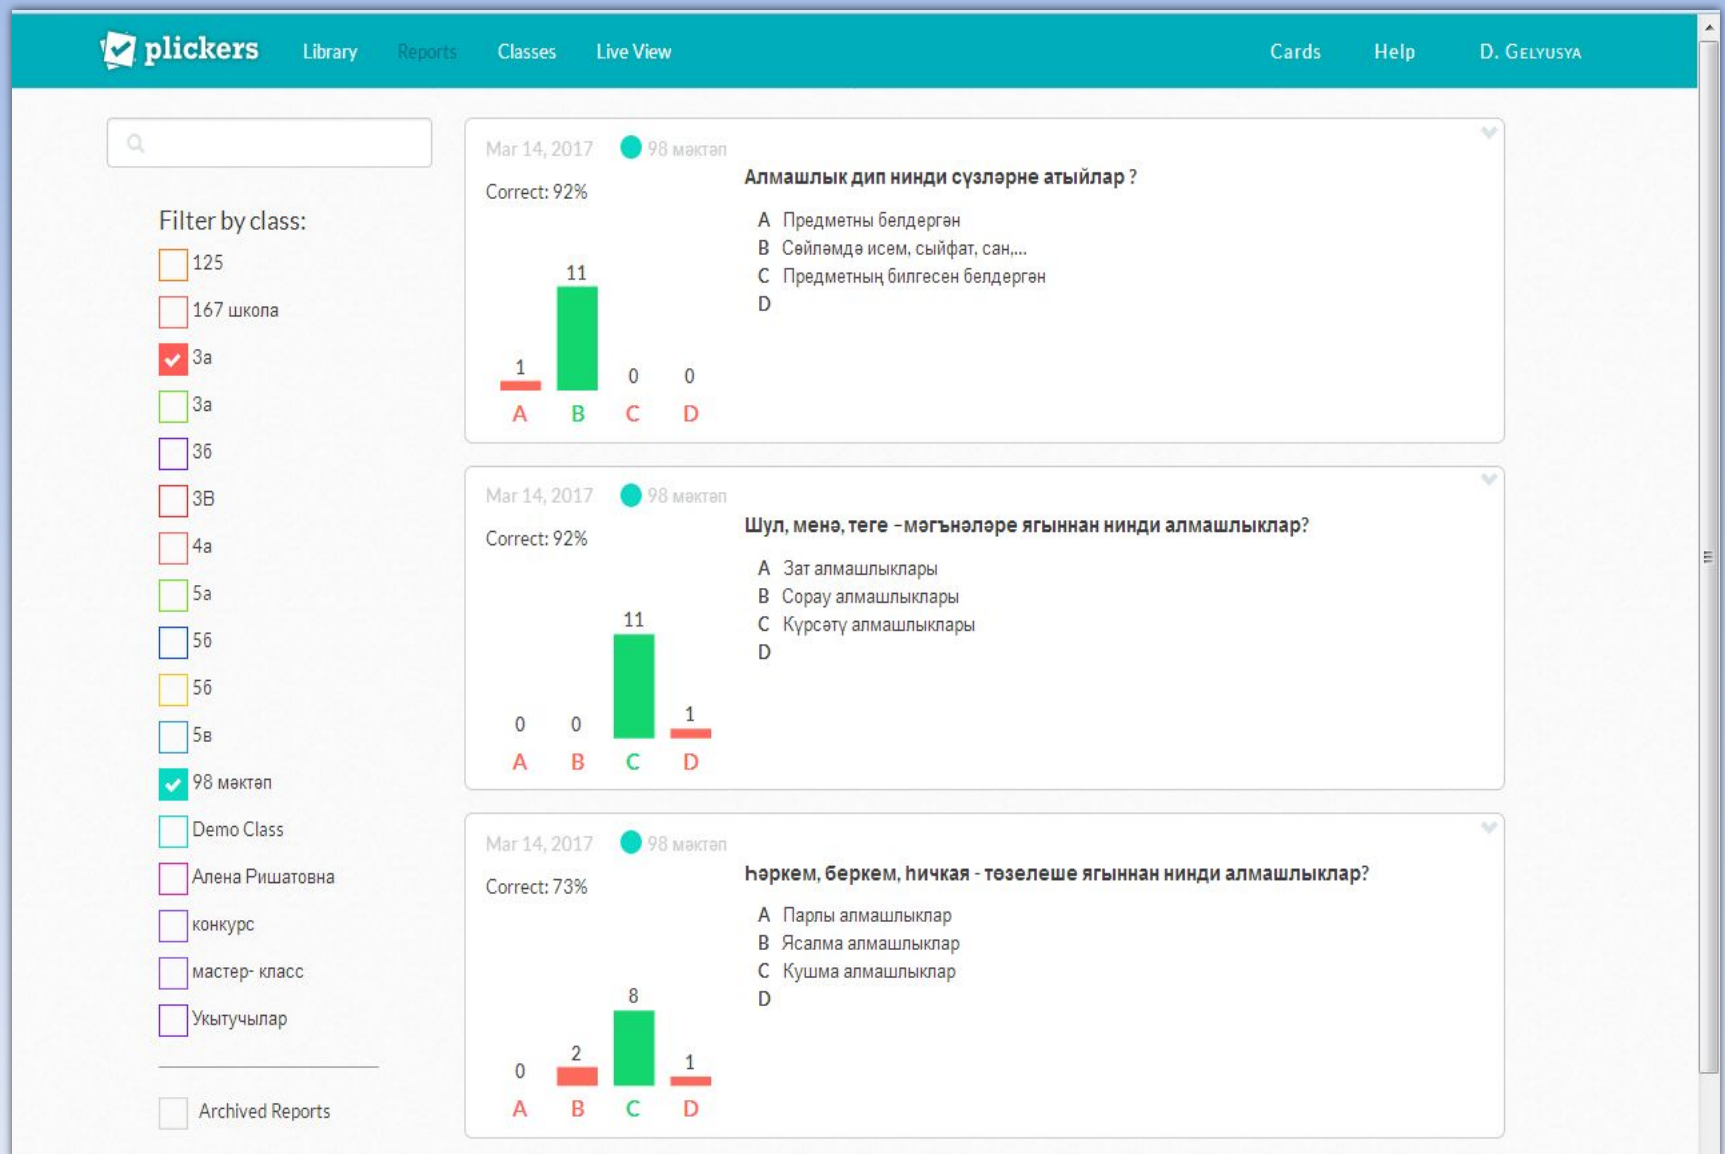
plickers Library Reports Classes Live View Cards Help D. Gelyusya

Filter by class:
125
167 школа
3а
3а
3б
3В
4а
5а
5б
5б
5в
98 мәктәп
Demo Class
Алена Ришатовна
конкурс
мастер- класс
Укытучылар

Archived Reports

Mar 14, 2017 98 мәктәп
Correct: 92%
Алмашлык дип нинди сүзләрне атыйлар ?
A Предметны билдерган
B Сөйләмдә исем, сыйфат, сан,...
C Предметның билгесен билдерган
D
1 11 0 0
A B C D

Mar 14, 2017 98 мәктәп
Correct: 92%
Шул, менә, теге –мәгънәләре ягыннан нинди алмашлыклар?
A Зат алмашлыклары
B Сорау алмашлыклары
C Күрсәтү алмашлыклары
D
0 0 11 1
A B C D

Mar 14, 2017 98 мәктәп
Correct: 73%
Һәркем, беркем, һичкая - төзелеше ягыннан нинди алмашлыклар?
A Парлы алмашлыклар
B Ясалма алмашлыклар
C Кушма алмашлыклар
D
0 2 8 1
A B C D